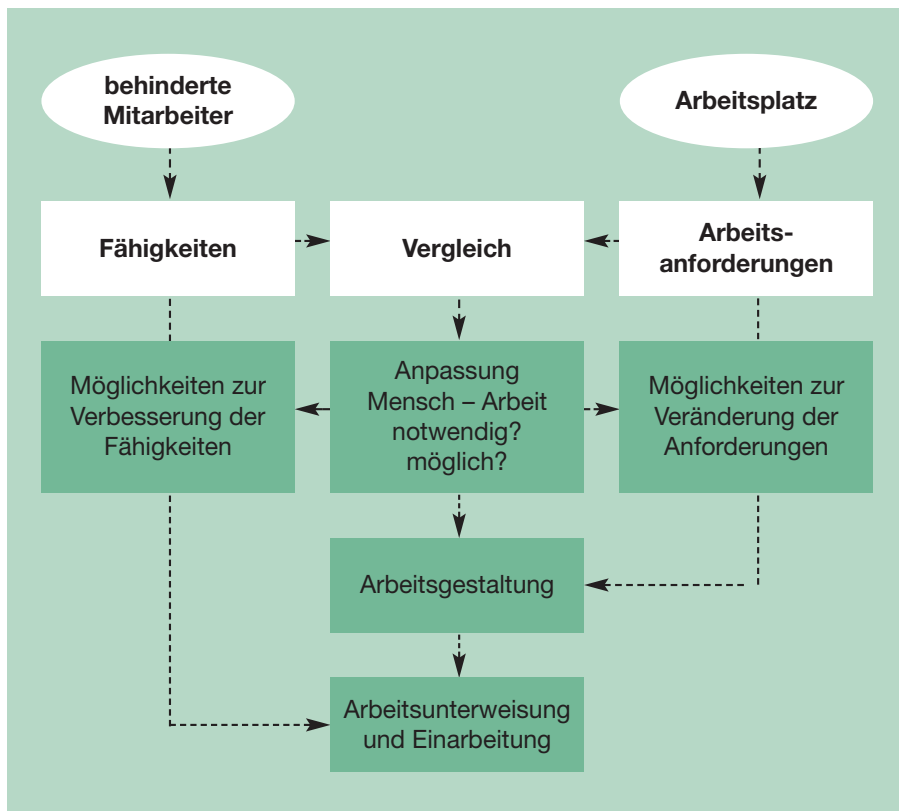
behinderte Mitarbeiter

Arbeitsplatz

Fähigkeiten

Vergleich

Arbeitsanforderungen

Möglichkeiten zur Verbesserung der Fähigkeiten

Anpassung Mensch – Arbeit notwendig? möglich?

Möglichkeiten zur Veränderung der Anforderungen

Arbeitsgestaltung

Arbeitsunterweisung und Einarbeitung